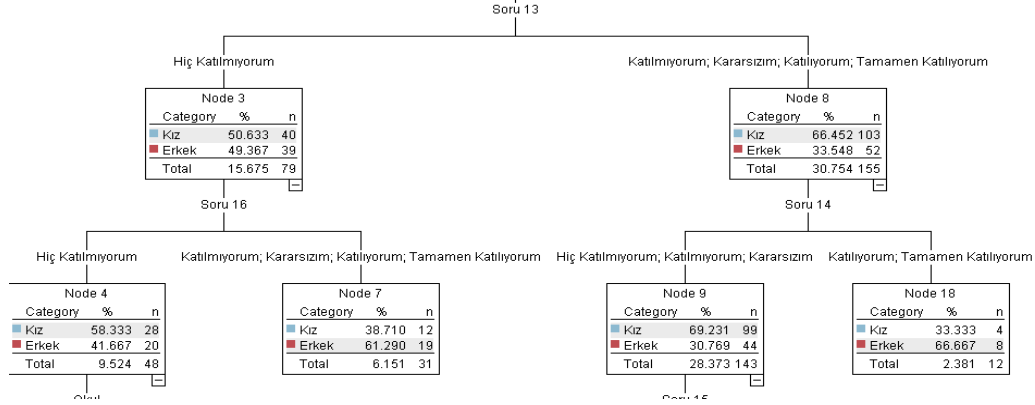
Soru 13

Hiç Katılmıyorum

Katılmıyorum; Kararsızım; Katılıyorum; Tamamen Katılıyorum

Node 3

| Category | % | n |
|---|---|---|
| Kız | 50.633 | 40 |
| Erkek | 49.367 | 39 |
| Total | 15.675 | 79 |

Node 8

| Category | % | n |
|---|---|---|
| Kız | 66.452 | 103 |
| Erkek | 33.548 | 52 |
| Total | 30.754 | 155 |

Soru 16

Soru 14

Hiç Katılmıyorum

Katılmıyorum; Kararsızım; Katılıyorum; Tamamen Katılıyorum

Hiç Katılmıyorum; Katılmıyorum; Kararsızım

Katılıyorum; Tamamen Katılıyorum

Node 4

| Category | % | n |
|---|---|---|
| Kız | 58.333 | 28 |
| Erkek | 41.667 | 20 |
| Total | 9.524 | 48 |

Node 7

| Category | % | n |
|---|---|---|
| Kız | 38.710 | 12 |
| Erkek | 61.290 | 19 |
| Total | 6.151 | 31 |

Node 9

| Category | % | n |
|---|---|---|
| Kız | 69.231 | 99 |
| Erkek | 30.769 | 44 |
| Total | 28.373 | 143 |

Node 18

| Category | % | n |
|---|---|---|
| Kız | 33.333 | 4 |
| Erkek | 66.667 | 8 |
| Total | 2.381 | 12 |

Okul

Soru 15